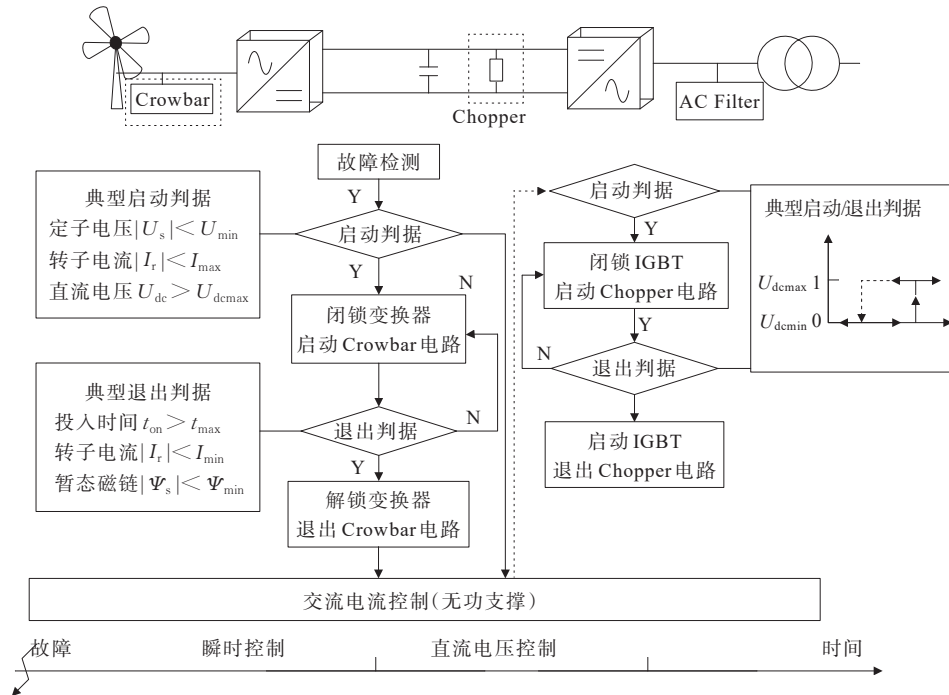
Crowbar

Chopper

AC Filter

故障检测

Y

典型启动判据
定子电压$|U_s|<U_{min}$
转子电流$|I_r|<I_{max}$
直流电压$U_{dc}>U_{dcmax}$

启动判据

Y

N

闭锁变换器
启动Crowbar电路

典型退出判据
投入时间$t_{on}>t_{max}$
转子电流$|I_r|<I_{min}$
暂态磁链$|\Psi_s|<\Psi_{min}$

退出判据

N

Y

解锁变换器
退出Crowbar电路

启动判据

Y

闭锁IGBT
启动Chopper电路

Y

N

退出判据

启动IGBT
退出Chopper电路

典型启动/退出判据

$U_{dcmax}$ 1

$U_{dcmin}$ 0

交流电流控制(无功支撑)

故障

瞬时控制

直流电压控制

时间